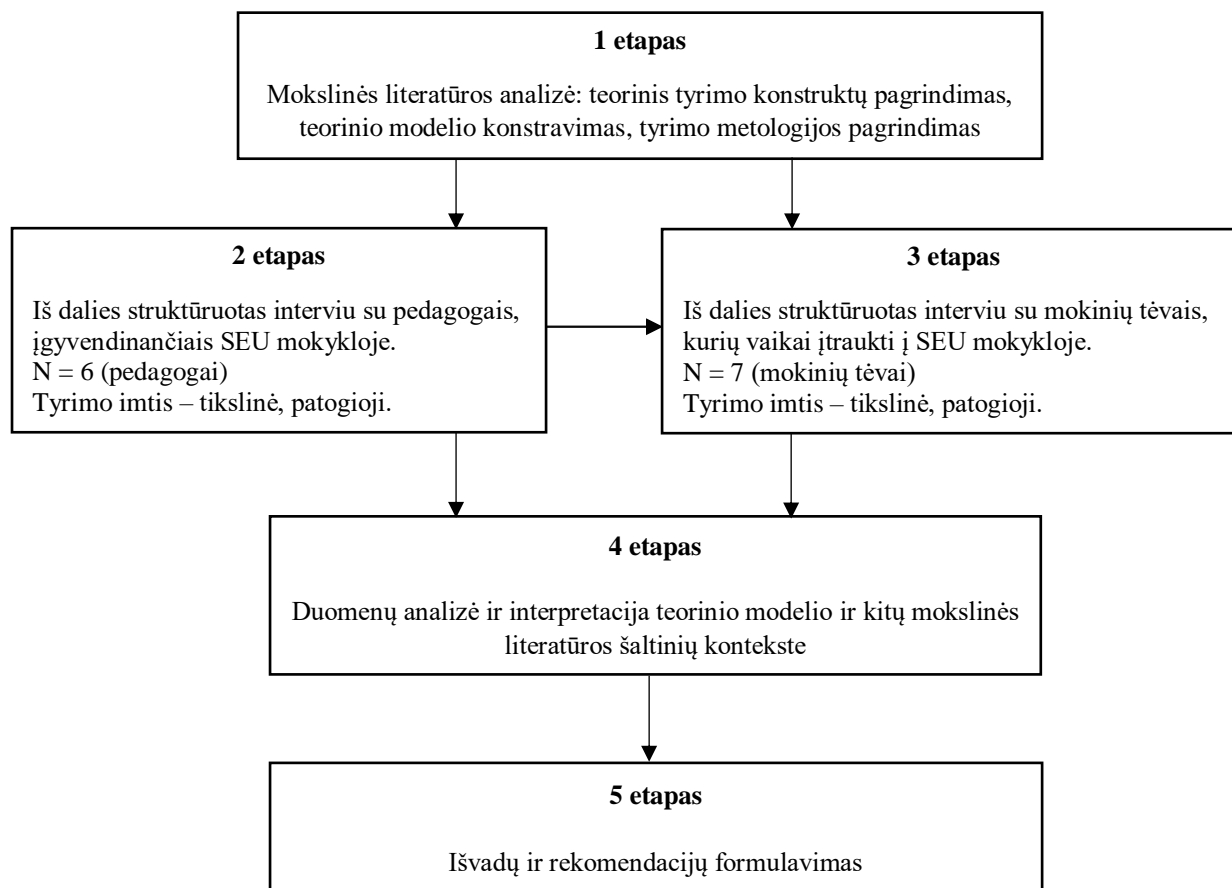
**1 etapas**

Mokslinės literatūros analizė: teorinis tyrimo konstruktų pagrindimas, teorinio modelio konstravimas, tyrimo metologijos pagrindimas

**2 etapas**

Iš dalies struktūruotas interviu su pedagogais, įgyvendinančiais SEU mokykloje.
N = 6 (pedagogai)
Tyrimo imtis – tikslinė, patogioji.

**3 etapas**

Iš dalies struktūruotas interviu su mokinių tėvais, kurių vaikai įtraukti į SEU mokykloje.
N = 7 (mokinių tėvai)
Tyrimo imtis – tikslinė, patogioji.

**4 etapas**

Duomenų analizė ir interpretacija teorinio modelio ir kitų mokslinės literatūros šaltinių kontekste

**5 etapas**

Išvadų ir rekomendacijų formulavimas